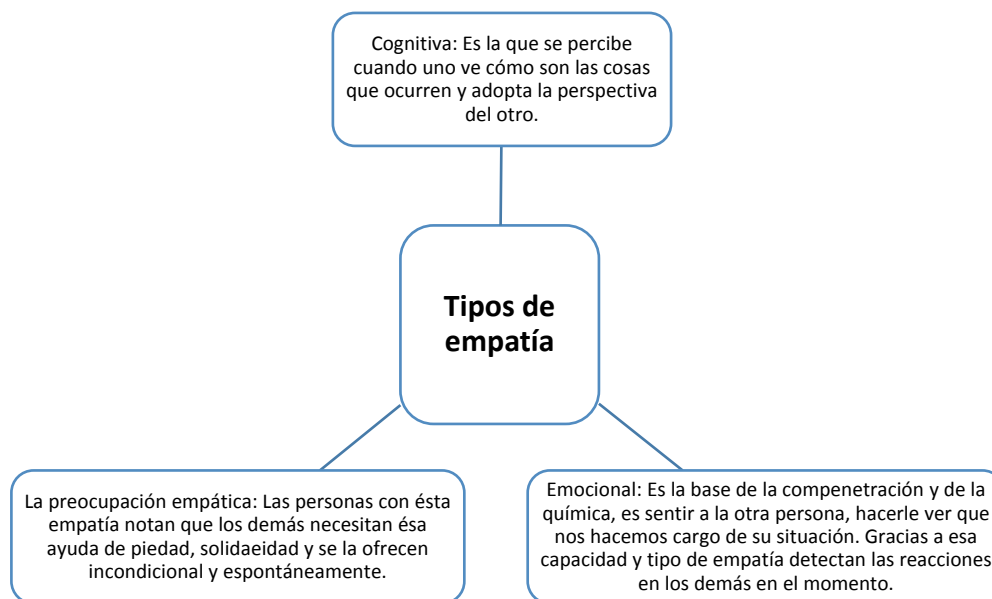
Cognitiva: Es la que se percibe cuando uno ve cómo son las cosas que ocurren y adopta la perspectiva del otro.

Tipos de empatía

La preocupación empática: Las personas con ésta empatía notan que los demás necesitan ésa ayuda de piedad, solidaeidad y se la ofrecen incondicional y espontáneamente.

Emocional: Es la base de la compenetración y de la química, es sentir a la otra persona, hacerle ver que nos hacemos cargo de su situación. Gracias a esa capacidad y tipo de empatía detectan las reacciones en los demás en el momento.